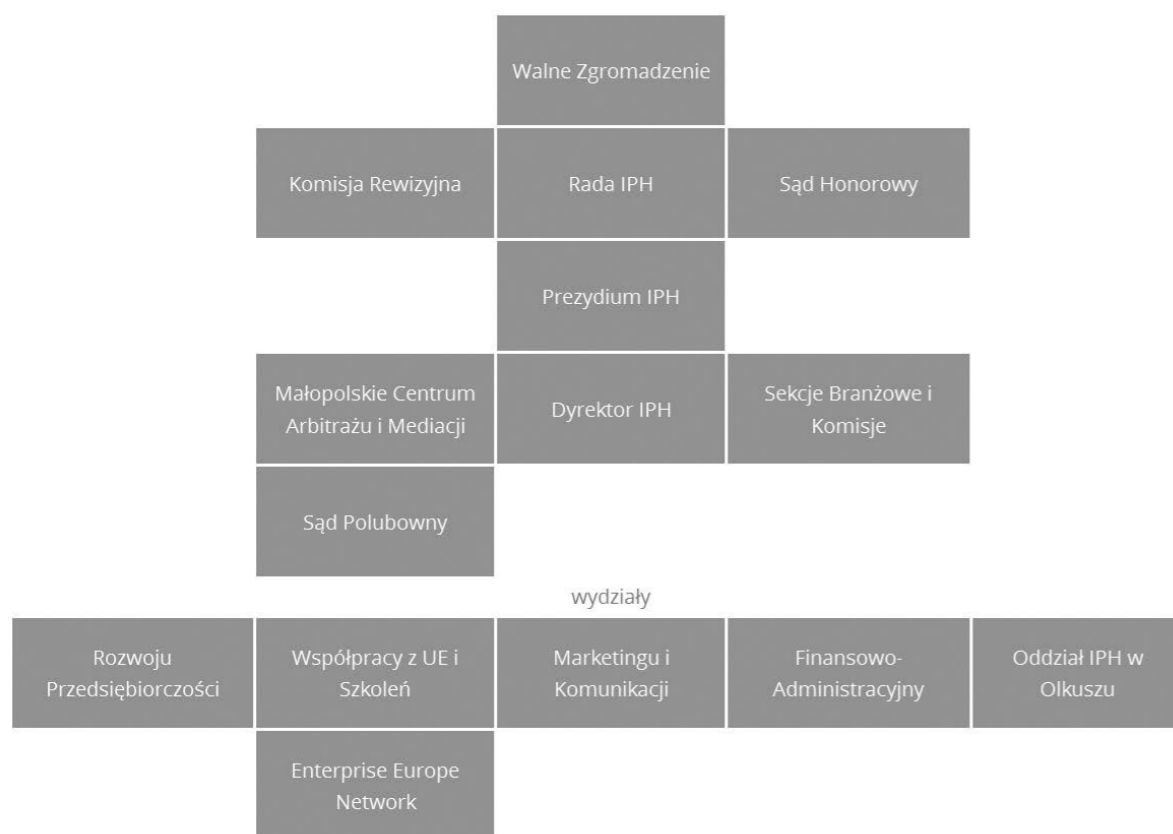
Walne Zgromadzenie

Komisja Rewizyjna

Rada IPH

Sąd Honorowy

Prezydium IPH

Małopolskie Centrum Arbitrażu i Mediacji

Dyrektor IPH

Sekcje Branżowe i Komisje

Sąd Polubowny

wydziały

Rozwoju Przedsiębiorczości

Współpracy z UE i Szkoleń

Marketingu i Komunikacji

Finansowo-Administracyjny

Oddział IPH w Olkuszu

Enterprise Europe Network